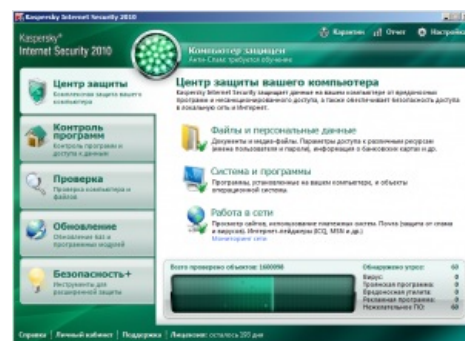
Kaspersky Internet Security 2010

Kaspersky®
Internet Security 2010

Компьютер защищен
Анти-Спам требуется обучение

Карантин | Отчет | Настройка

Центр защиты
Комплексная защита вашего компьютера

Контроль программ
Контроль программ и доступа к данным

Проверка
Проверка компьютера и файлов

Обновление
Обновление баз и программных модулей

Безопасность+
Инструменты для расширенной защиты

Центр защиты вашего компьютера
Kaspersky Internet Security защищает данные на вашем компьютере от вредоносных программ и несанкционированного доступа, а также обеспечивает безопасность доступа в локальную сеть и Интернет.

Файлы и персональные данные
Документы и медиа-файлы. Параметры доступа к различным ресурсам: данные пользователя и пароли, информация о банковских картах и др.

Система и программы
Программы, установленные на вашем компьютере, и объекты операционной системы.

Работа в сети
Просмотр сайтов, использование платежных систем. Почта (защита от спама и вирусов). Интернет-пейджеры (ICQ, MSN и др.)
Мониторинг сети

Всего проверено объектов: 1600998

Обнаружено угроз: 60
Вирусы: 0
Троянская программа: 0
Вредоносная утилита: 0
Рекламная программа: 0
Нежелательное ПО: 60

Справка | Личный кабинет | Поддержка | Лицензия: осталось 289 дн.